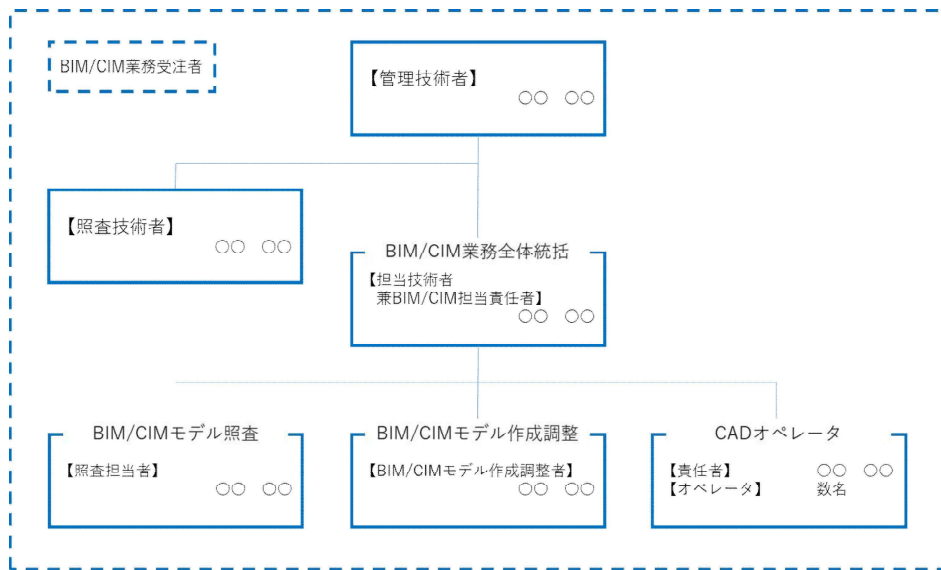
BIM/CIM業務受注者

【管理技術者】
○○ ○○

【照査技術者】
○○ ○○

BIM/CIM業務全体統括
【担当技術者
兼BIM/CIM担当責任者】
○○ ○○

BIM/CIMモデル照査
【照査担当者】
○○ ○○

BIM/CIMモデル作成調整
【BIM/CIMモデル作成調整者】
○○ ○○

CADオペレータ
【責任者】 ○○ ○○
【オペレータ】 数名